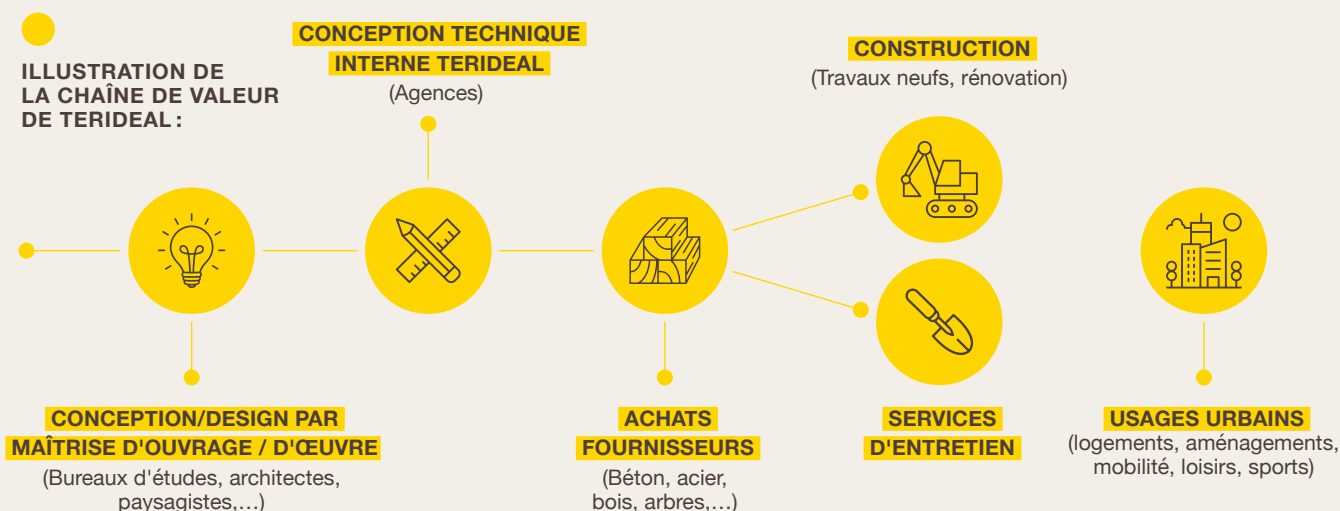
ILLUSTRATION DE LA CHAÎNE DE VALEUR DE TERIDEAL :

CONCEPTION TECHNIQUE INTERNE TERIDEAL
(Agences)

CONSTRUCTION
(Travaux neufs, rénovation)

CONCEPTION/DESIGN PAR MAÎTRISE D'OUVRAGE / D'ŒUVRE
(Bureaux d'études, architectes, paysagistes,…)

ACHATS FOURNISSEURS
(Béton, acier, bois, arbres,…)

SERVICES D'ENTRETIEN

USAGES URBAINS
(logements, aménagements, mobilité, loisirs, sports)